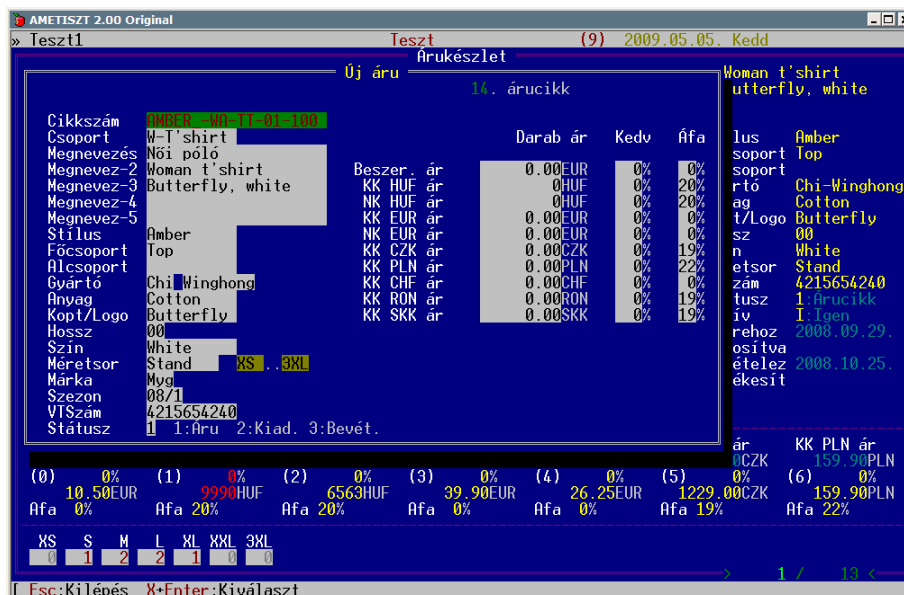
AMETISZT 2.00 Original

» Teszt1 Teszt (9) 2009.05.05. Kedd

Árukészlet

Új áru

14. árucikk

Cikkszám AMBER -WA-TT-01-100
Csoport W-T'shirt
Megnevezés Női póló
Megnevez-2 Woman t'shirt
Megnevez-3 Butterfly, white
Megnevez-4
Megnevez-5
Stílus Amber
Főcsoport Top
Alcsoport
Gyártó Chi Winghong
Anyag Cotton
Kopt/Logo Butterfly
Hossz 00
Szín White
Méretsor Stand XS .. 3XL
Márka Myg
Szezon 08/1
VTSzám 4215654240
Státusz 1 1:Aru 2:Kiad. 3:Bevét.

| | Darab ár | Kedv | Áfa |
|---|---|---|---|
| Beszer. ár | 0.00EUR | 0% | 0% |
| KK HUF ár | 0HUF | 0% | 20% |
| NK HUF ár | 0HUF | 0% | 20% |
| KK EUR ár | 0.00EUR | 0% | 0% |
| NK EUR ár | 0.00EUR | 0% | 0% |
| KK CZK ár | 0.00CZK | 0% | 19% |
| KK PLN ár | 0.00PLN | 0% | 22% |
| KK CHF ár | 0.00CHF | 0% | 0% |
| KK RON ár | 0.00RON | 0% | 19% |
| KK SKK ár | 0.00SKK | 0% | 19% |

Woman t'shirt
utterfly, white

lus Amber
soport Top
soport
rtó Chi-Winghong
ag Cotton
t/Logo Butterfly
sz 00
n White
etsor Stand
zám 4215654240
tusz 1:Arucikk
ív I:Igen
rehoz 2008.09.29.
osítva
ételez 2008.10.25.
ékesít

ár KK PLN ár
0CZK 159.90PLN

(0) 0% (1) 0% (2) 0% (3) 0% (4) 0% (5) 0% (6) 0%
10.50EUR 9990HUF 6563HUF 39.90EUR 26.25EUR 1229.00CZK 159.90PLN
Áfa 0% Áfa 20% Áfa 20% Áfa 0% Áfa 0% Áfa 19% Áfa 22%

| XS | S | M | L | XL | XXL | 3XL |
|---|---|---|---|---|---|---|
| 0 | 1 | 2 | 2 | 1 | 0 | 0 |

> 1 / 13 <

[ Esc:Kilépés X+Enter:Kiválaszt